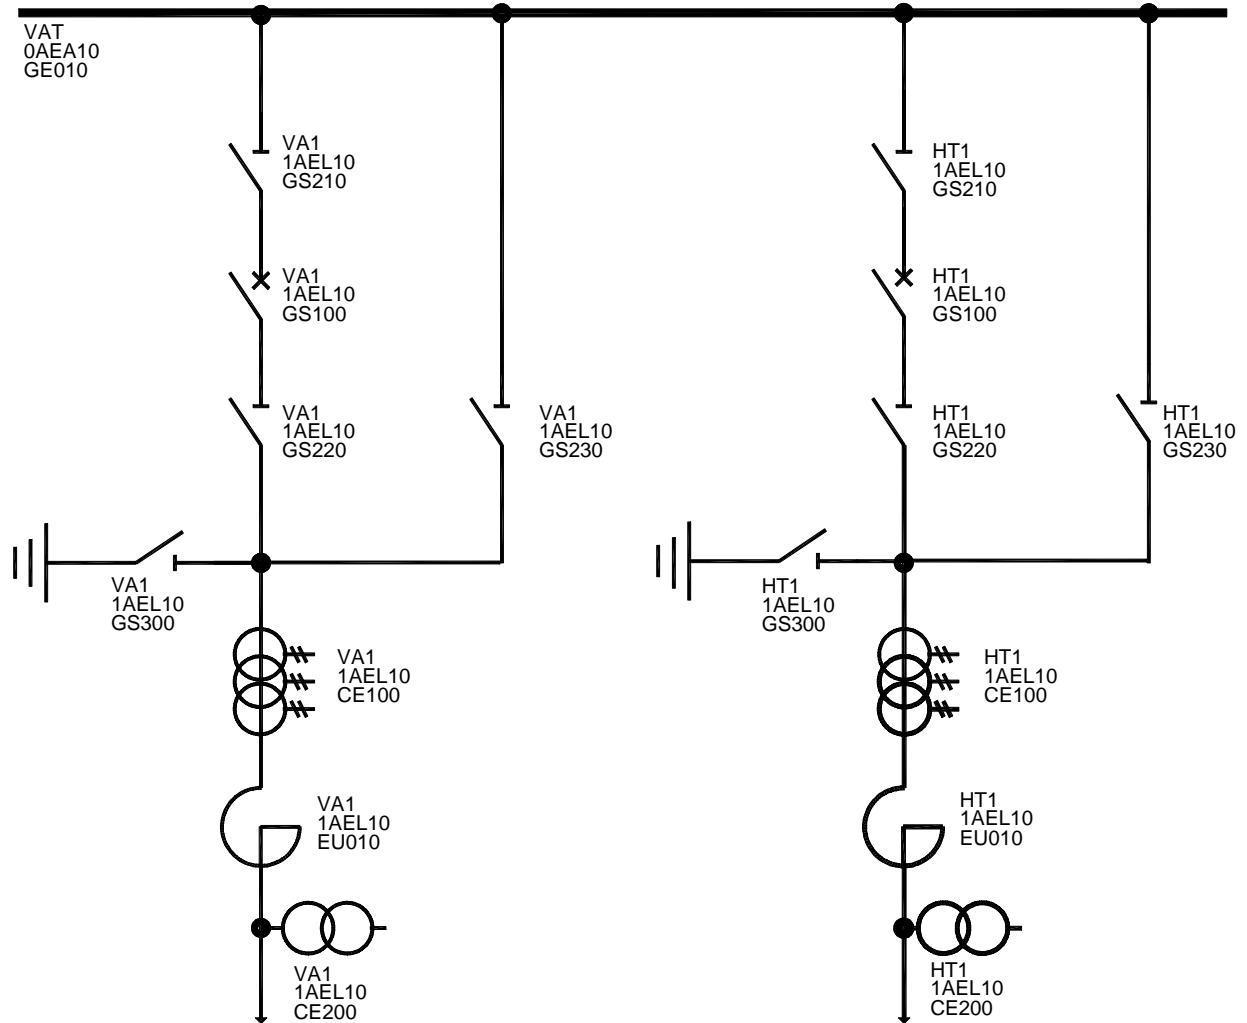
VAT
0AEA10
GE010

VA1
1AEL10
GS210

VA1
1AEL10
GS100

VA1
1AEL10
GS220

VA1
1AEL10
GS230

VA1
1AEL10
GS300

VA1
1AEL10
CE100

VA1
1AEL10
EU010

VA1
1AEL10
CE200

HT1
1AEL10
GS210

HT1
1AEL10
GS100

HT1
1AEL10
GS220

HT1
1AEL10
GS230

HT1
1AEL10
GS300

HT1
1AEL10
CE100

HT1
1AEL10
EU010

HT1
1AEL10
CE200